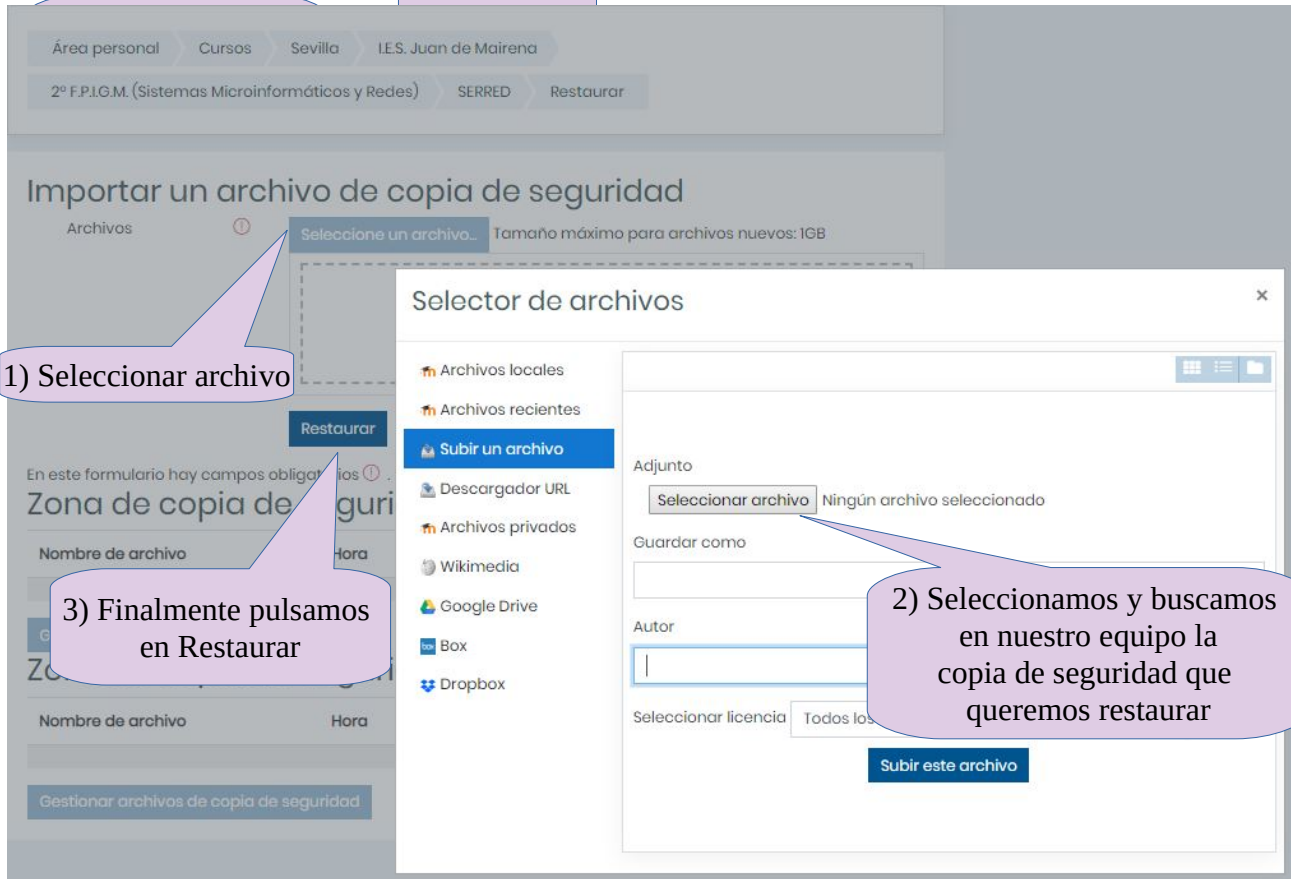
Área personal Cursos Sevilla I.E.S. Juan de Mairena
2º F.P.I.G.M. (Sistemas Microinformáticos y Redes) SERRED Restaurar

Importar un archivo de copia de seguridad

Archivos

Seleccione un archivo... Tamaño máximo para archivos nuevos: 1GB

1) Seleccionar archivo

Restaurar

En este formulario hay campos obligat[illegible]ios

Zona de copia de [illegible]guri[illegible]

Nombre de archivo Hora

3) Finalmente pulsamos en Restaurar

Zo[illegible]

Nombre de archivo Hora

Gestionar archivos de copia de seguridad

Selector de archivos

×

Archivos locales
Archivos recientes
Subir un archivo
Descargador URL
Archivos privados
Wikimedia
Google Drive
Box
Dropbox

Adjunto

Seleccionar archivo Ningún archivo seleccionado

Guardar como

Autor

Seleccionar licencia Todos los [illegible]

Subir este archivo

2) Seleccionamos y buscamos en nuestro equipo la copia de seguridad que queremos restaurar